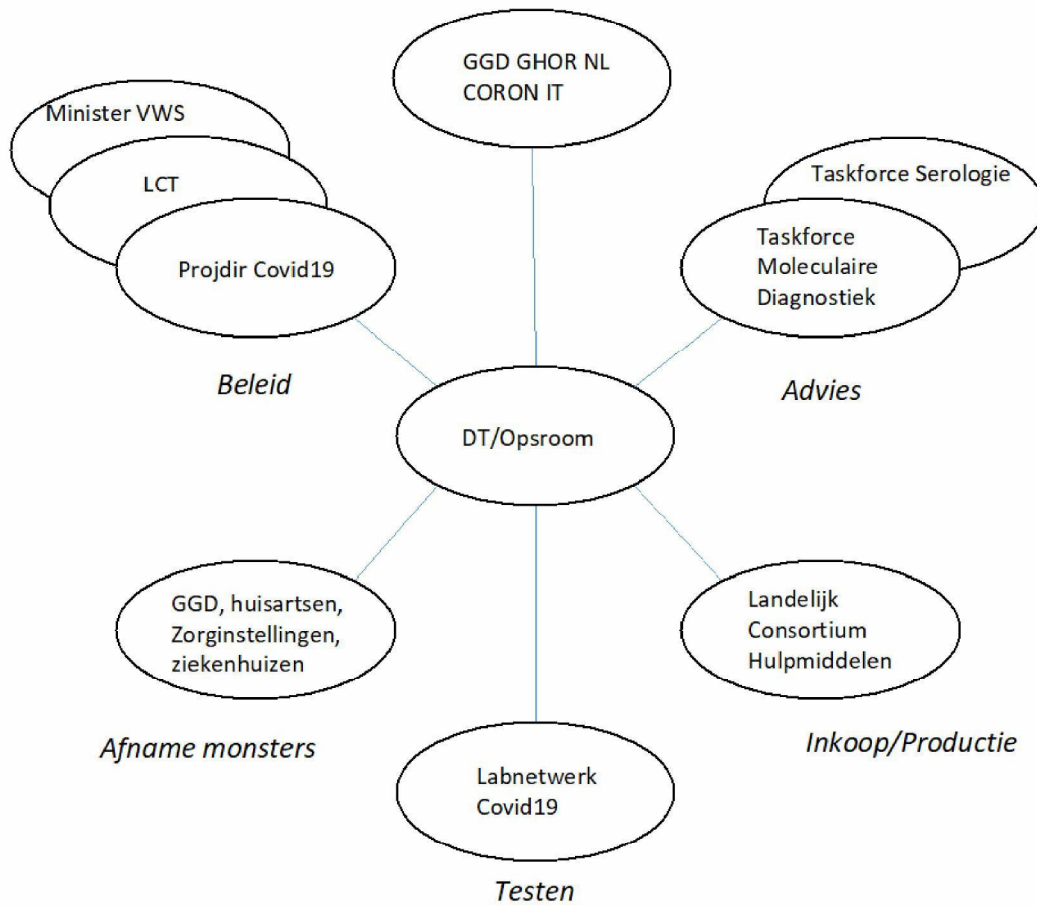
GGD GHOR NL
CORON IT

Minister VWS

LCT

Projdir Covid19

Taskforce Serologie

Taskforce Moleculaire Diagnostiek

Beleid

Advies

DT/Opsroom

GGD, huisartsen, Zorginstellingen, ziekenhuizen

Landelijk Consortium Hulpmiddelen

Afname monsters

Inkoop/Productie

Labnetwerk Covid19

Testen